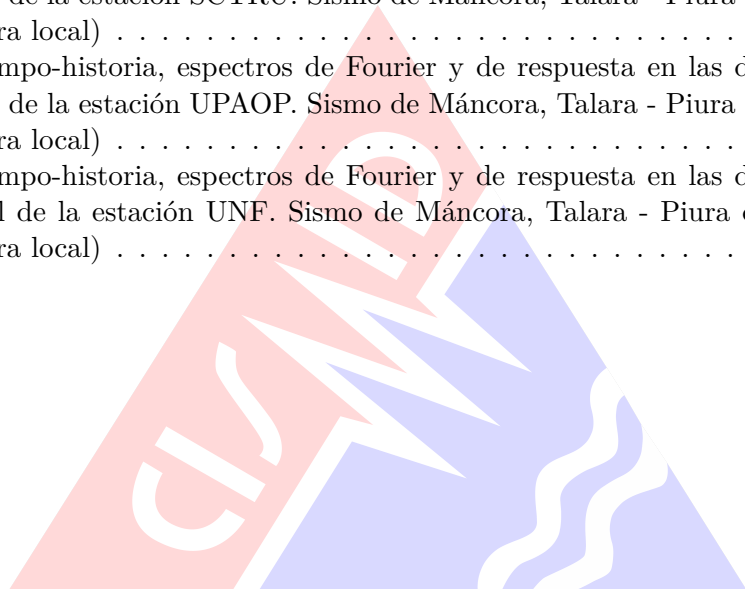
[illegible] de la estación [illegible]. Sismo de Máncora, Talara - Piura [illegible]
ra local) . . . . . . . . . . . . . . . . . . . . . . . . . . . . . . . . .
mpo-historia, espectros de Fourier y de respuesta en las d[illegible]
de la estación UPAOP. Sismo de Máncora, Talara - Piura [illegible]
ra local) . . . . . . . . . . . . . . . . . . . . . . . . . . . . . . . . .
mpo-historia, espectros de Fourier y de respuesta en las d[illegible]
l de la estación UNF. Sismo de Máncora, Talara - Piura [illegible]
ra local) . . . . . . . . . . . . . . . . . . . . . . . . . . . . . . . . .